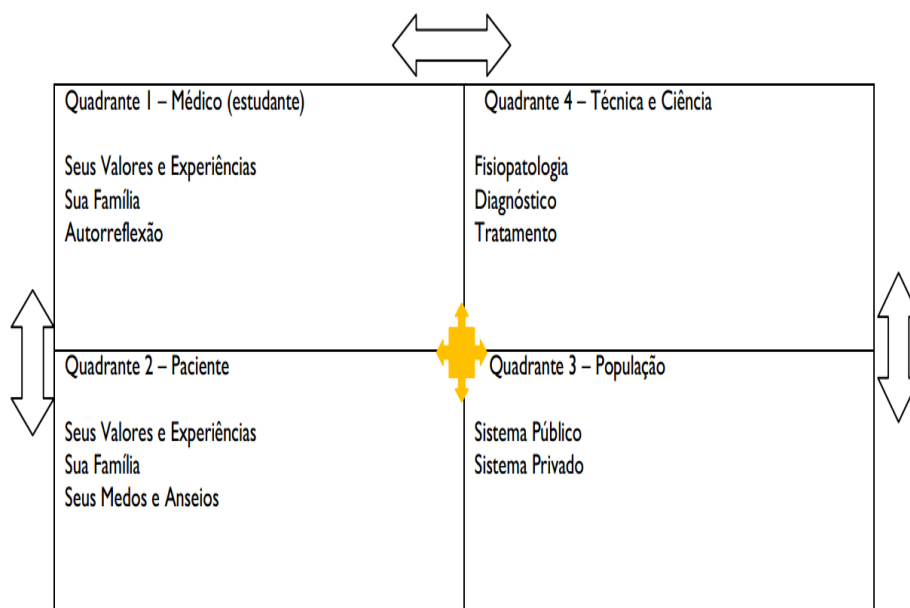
| Quadrante 1 – Médico (estudante)<br><br>Seus Valores e Experiências<br>Sua Família<br>Autorreflexão | Quadrante 4 – Técnica e Ciência<br><br>Fisiopatologia<br>Diagnóstico<br>Tratamento |
|---|---|
| Quadrante 2 – Paciente<br><br>Seus Valores e Experiências<br>Sua Família<br>Seus Medos e Anseios | Quadrante 3 – População<br><br>Sistema Público<br>Sistema Privado |